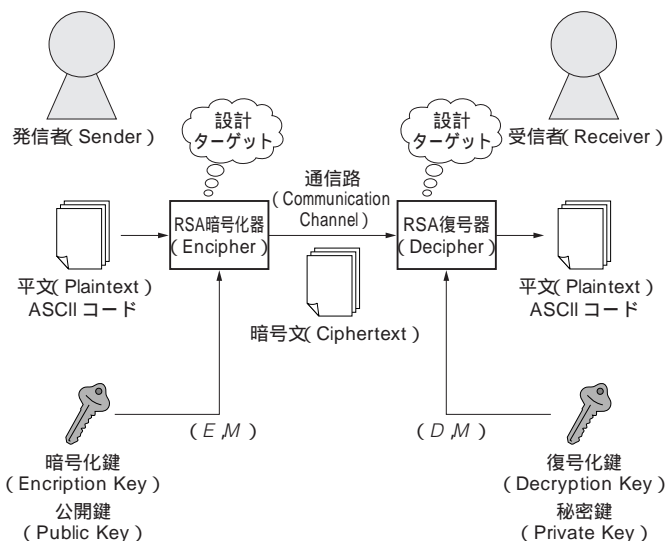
発信者( Sender )

設計 ターゲット

設計 ターゲット

受信者( Receiver )

通信路 ( Communication Channel )

RSA暗号化器 ( Encipher )

RSA復号器 ( Decipher )

平文( Plaintext ) ASCII コード

暗号文( Ciphertext )

平文( Plaintext ) ASCII コード

$(E, M)$

$(D, M)$

暗号化鍵 ( Encription Key ) 公開鍵 ( Public Key )

復号化鍵 ( Decryption Key ) 秘密鍵 ( Private Key )